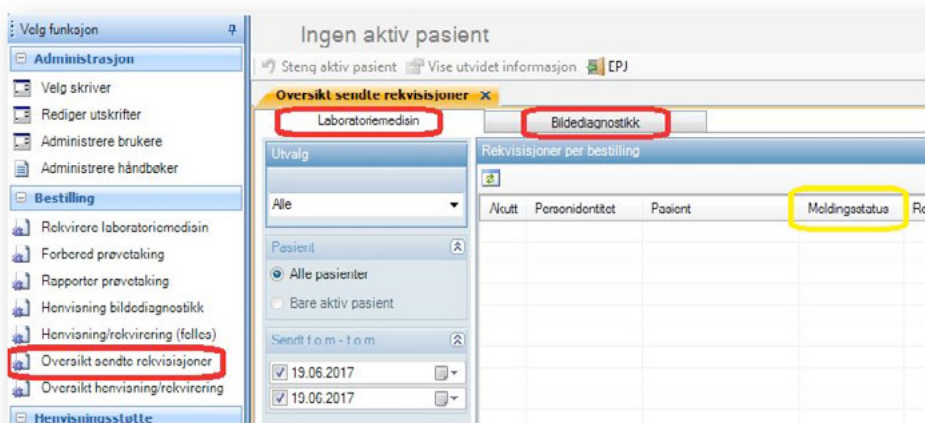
Velg funksjon

Administrasjon

Velg skriver

Rediger utskrifter

Administrere brukere

Administrere håndbøker

Bestilling

Rekvirere laboratoriemedisin

Forbered prøvetaking

Rapporter prøvetaking

Henvisning bildediagnostikk

Henvisning/rekvirering (felles)

Oversikt sendte rekvisisjoner

Oversikt henvisning/rekvirering

Henvisningsstøtte

Ingen aktiv pasient

Steng aktiv pasient Vise utvidet informasjon EPJ

Oversikt sendte rekvisisjoner ×

Laboratoriemedisin

Bildediagnostikk

Utvalg

Alle

Pasient

Alle pasienter

Bare aktiv pasient

Sendt f.o.m - t.o.m

19.06.2017

19.06.2017

Rekvisisjoner per bestilling

| Akutt | Personidentitet | Pasient | Meldingsstatus | Re |
|---|---|---|---|---|